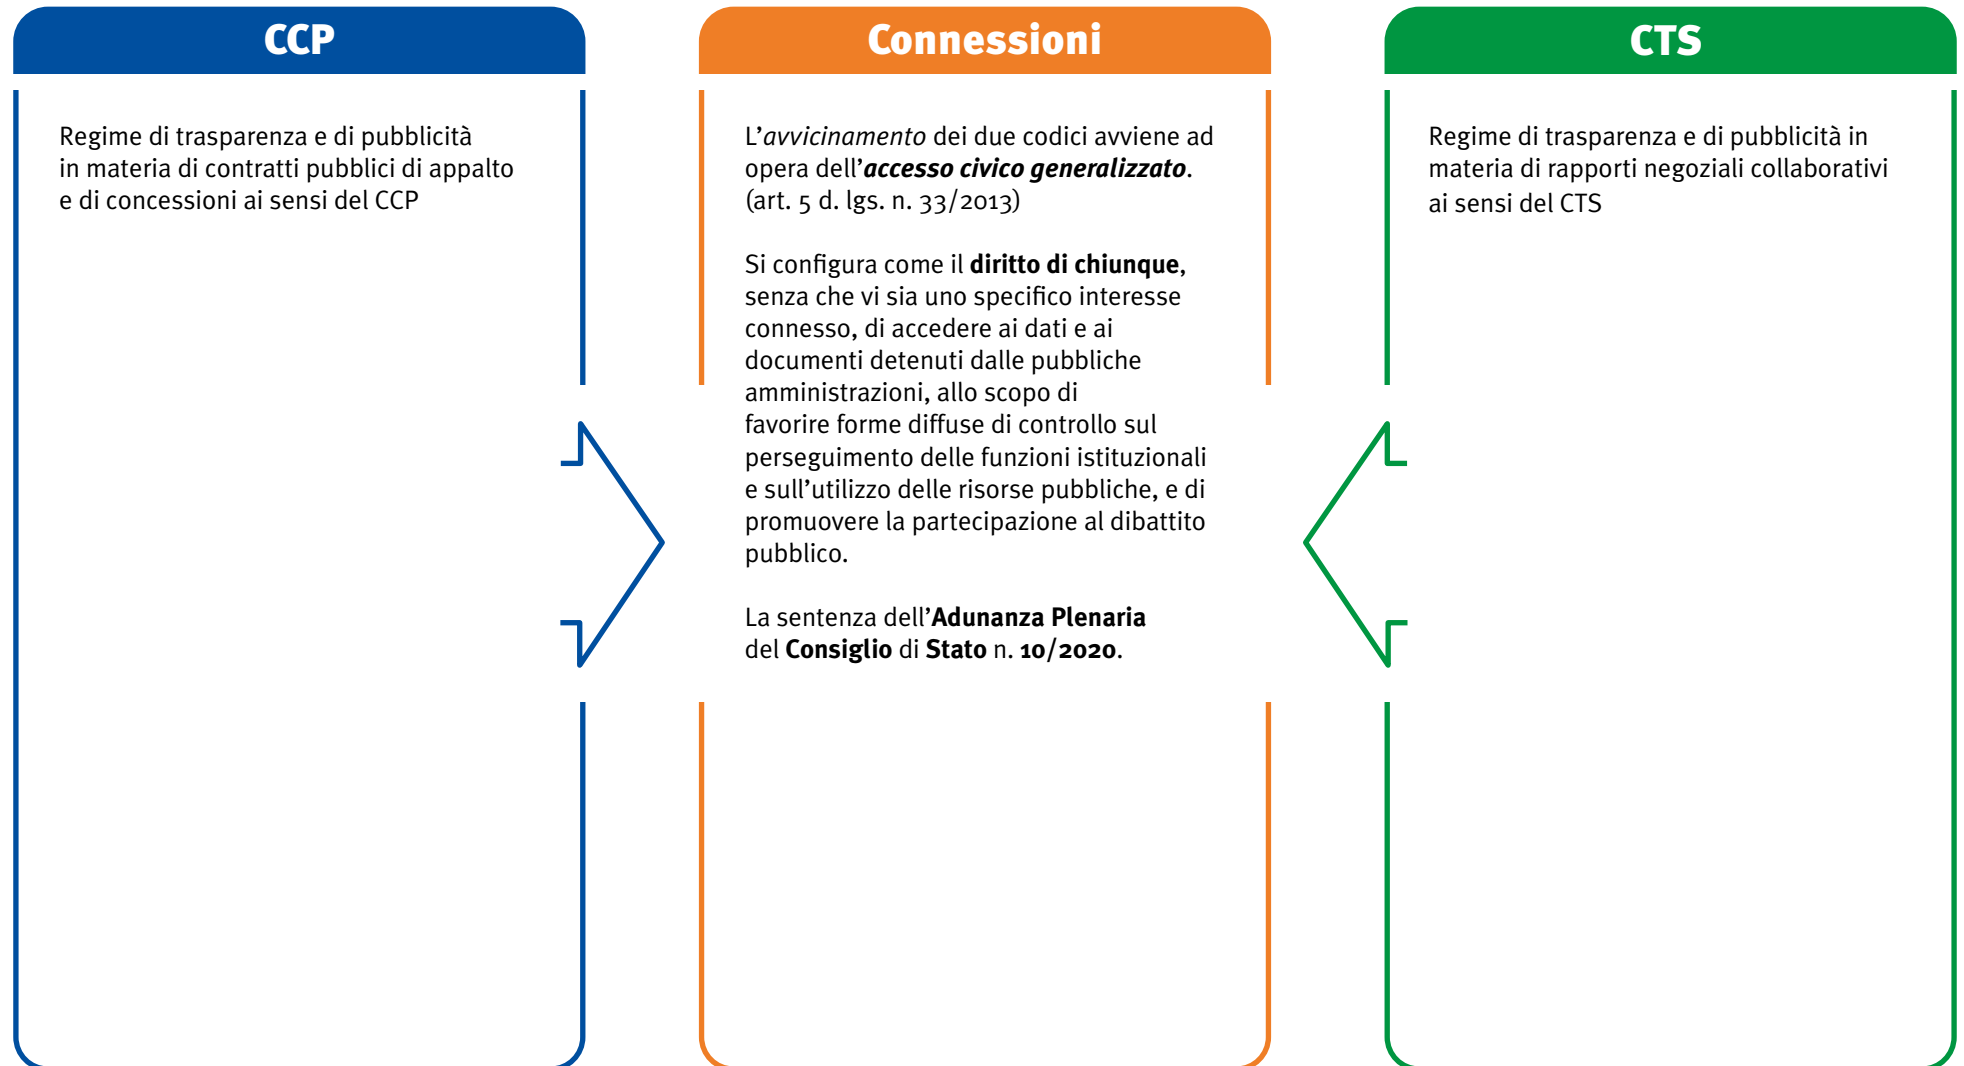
CCP

Regime di trasparenza e di pubblicità in materia di contratti pubblici di appalto e di concessioni ai sensi del CCP

Connessioni

L'avvicinamento dei due codici avviene ad opera dell'accesso civico generalizzato. (art. 5 d. lgs. n. 33/2013)

Si configura come il diritto di chiunque, senza che vi sia uno specifico interesse connesso, di accedere ai dati e ai documenti detenuti dalle pubbliche amministrazioni, allo scopo di favorire forme diffuse di controllo sul perseguimento delle funzioni istituzionali e sull'utilizzo delle risorse pubbliche, e di promuovere la partecipazione al dibattito pubblico.

La sentenza dell'Adunanza Plenaria del Consiglio di Stato n. 10/2020.

CTS

Regime di trasparenza e di pubblicità in materia di rapporti negoziali collaborativi ai sensi del CTS